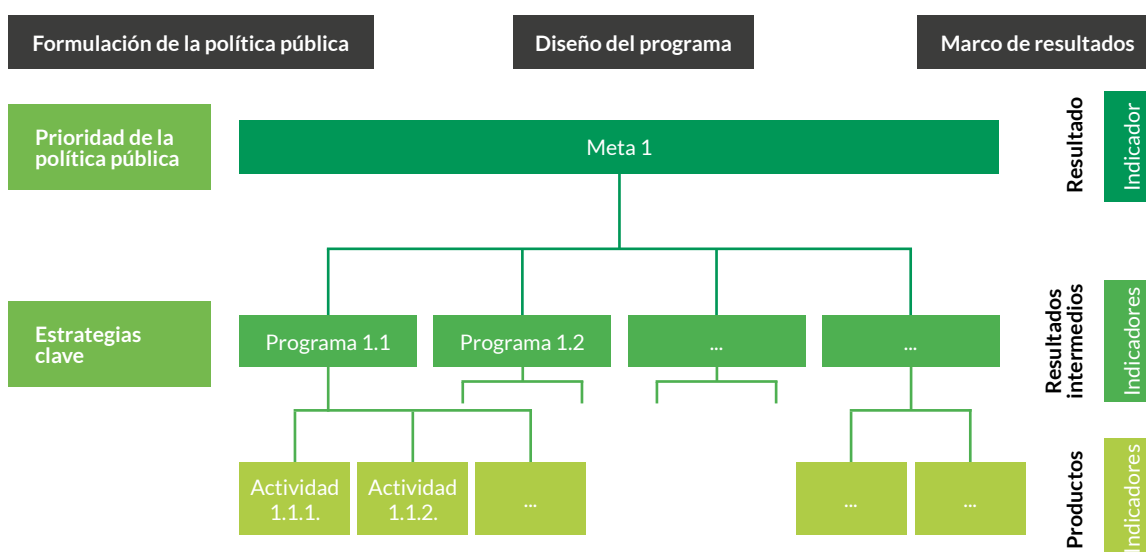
Formulación de la política pública

Diseño del programa

Marco de resultados

Prioridad de la política pública

Meta 1

Resultado

Indicador

Estrategias clave

Programa 1.1

Programa 1.2

...

...

Resultados intermedios

Indicadores

Actividad 1.1.1.

Actividad 1.1.2.

...

...

...

Productos

Indicadores